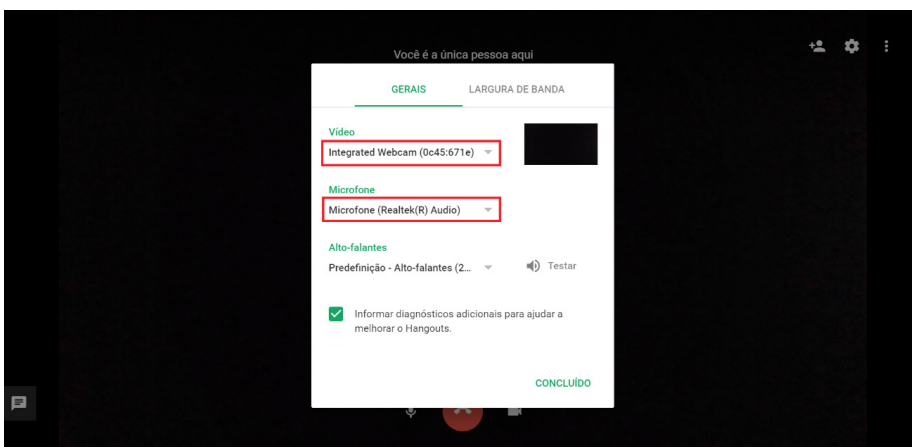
Você é a única pessoa aqui

GERAIS

LARGURA DE BANDA

Vídeo

Integrated Webcam (0c45:671e)

Microfone

Microfone (Realtek(R) Audio)

Alto-falantes

Predefinição - Alto-falantes (2...

Testar

Informar diagnósticos adicionais para ajudar a melhorar o Hangouts.

CONCLUÍDO